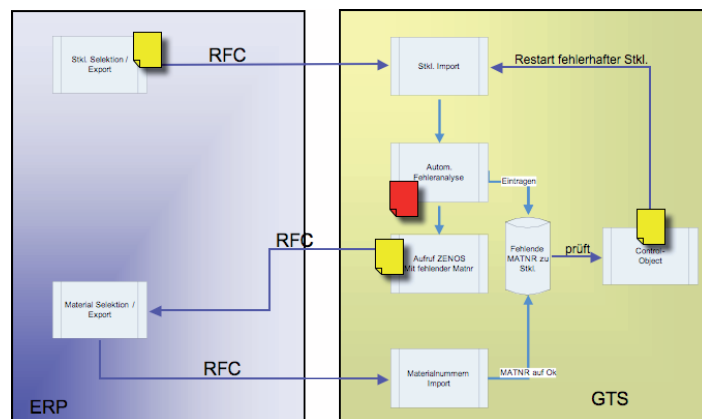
Stkl. Selektion / Export

RFC

Stkl. Import

Restart fehlerhafter Stkl.

Autom. Fehleranalyse

Eintragen

RFC

Aufruf ZENOS Mit fehlender Matnr

Fehlende MATNR zu Stkl.

prüft

Control-Object

Material Selektion / Export

RFC

Materialnummern Import

MATNR auf Ok

ERP

GTS